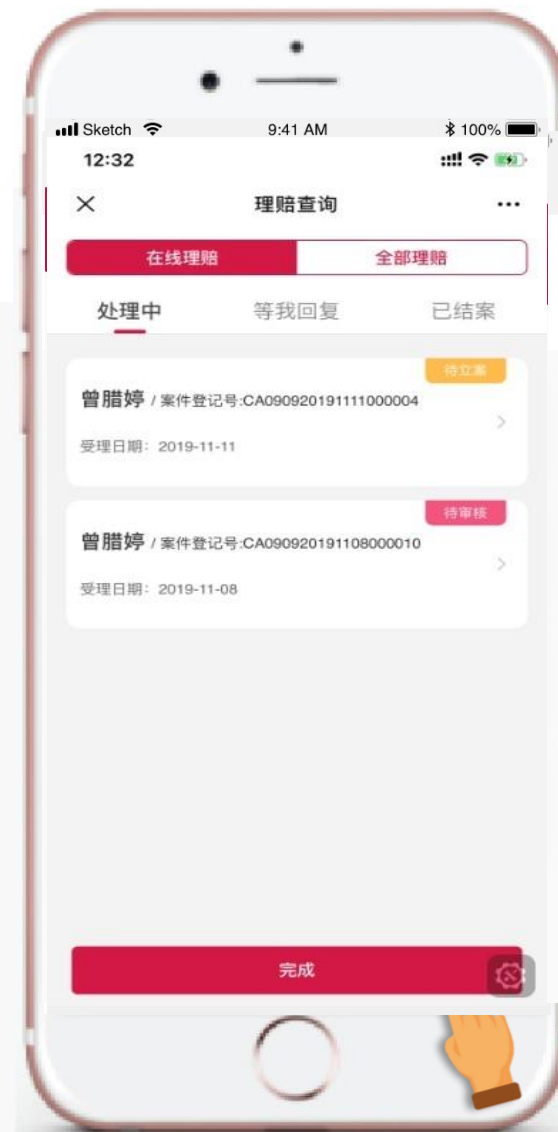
Sketch 9:41 AM 100%

12:32

理赔查询

在线理赔 全部理赔

处理中 等我回复 已结案

待立案

曾腊婷 / 案件登记号:CA090920191111000004

受理日期：2019-11-11

待审核

曾腊婷 / 案件登记号:CA090920191108000010

受理日期：2019-11-08

完成